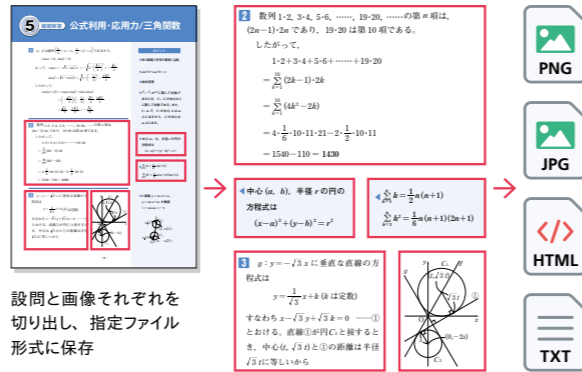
5 公式利用・応用力/三角関数

2 数列 1·2, 3·4, 5·6, ……, 19·20, …… の第 $n$ 項は、$(2n-1)\cdot 2n$ であり、19·20 は第10項である。

したがって、

$1\cdot 2+3\cdot 4+5\cdot 6+\cdots\cdots+19\cdot 20$

$=\sum_{k=1}^{10}(2k-1)\cdot 2k$

$=\sum_{k=1}^{10}(4k^2-2k)$

$=4\cdot\frac{1}{6}\cdot 10\cdot 11\cdot 21-2\cdot\frac{1}{2}\cdot 10\cdot 11$

$=1540-110=1430$

中心 $(a,\ b)$、半径 $r$ の円の方程式は

$(x-a)^2+(y-b)^2=r^2$

$\sum_{k=1}^{n}k=\frac{1}{2}n(n+1)$

$\sum_{k=1}^{n}k^2=\frac{1}{6}n(n+1)(2n+1)$

3 $g: y=-\sqrt{3}x$ に垂直な直線の方程式は

$y=\frac{1}{\sqrt{3}}x+k$ ($k$ は定数)

すなわち $x-\sqrt{3}y+\sqrt{3}k=0$ ……①

とおける。直線①が円 $C_1$ と接するとき、中心 $(t,\ \sqrt{3}t)$ と①の距離は半径 $\sqrt{3}t$ に等しいから

$C_1$

$\sqrt{3}t$

$(t,\sqrt{3}t)$

$(2t,\ 0)$

$O$

$x$

$y$

①

$g$

設問と画像それぞれを切り出し、指定ファイル形式に保存

PNG

JPG

HTML

TXT